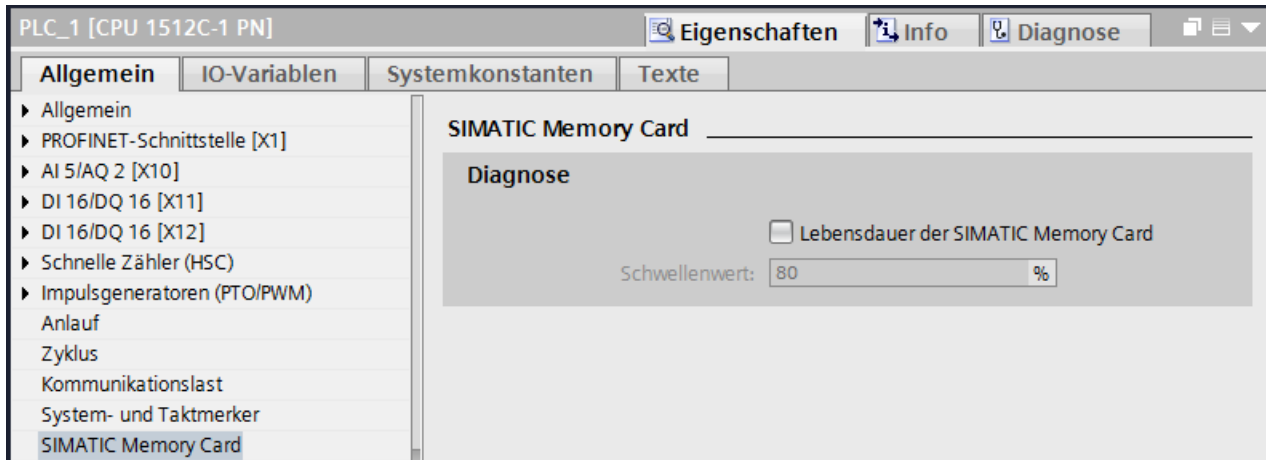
PLC_1 [CPU 1512C-1 PN]

Eigenschaften Info Diagnose

Allgemein IO-Variablen Systemkonstanten Texte

Allgemein
PROFINET-Schnittstelle [X1]
AI 5/AQ 2 [X10]
DI 16/DQ 16 [X11]
DI 16/DQ 16 [X12]
Schnelle Zähler (HSC)
Impulsgeneratoren (PTO/PWM)
Anlauf
Zyklus
Kommunikationslast
System- und Taktmerker
SIMATIC Memory Card

SIMATIC Memory Card

Diagnose

Lebensdauer der SIMATIC Memory Card

Schwellenwert: 80 %